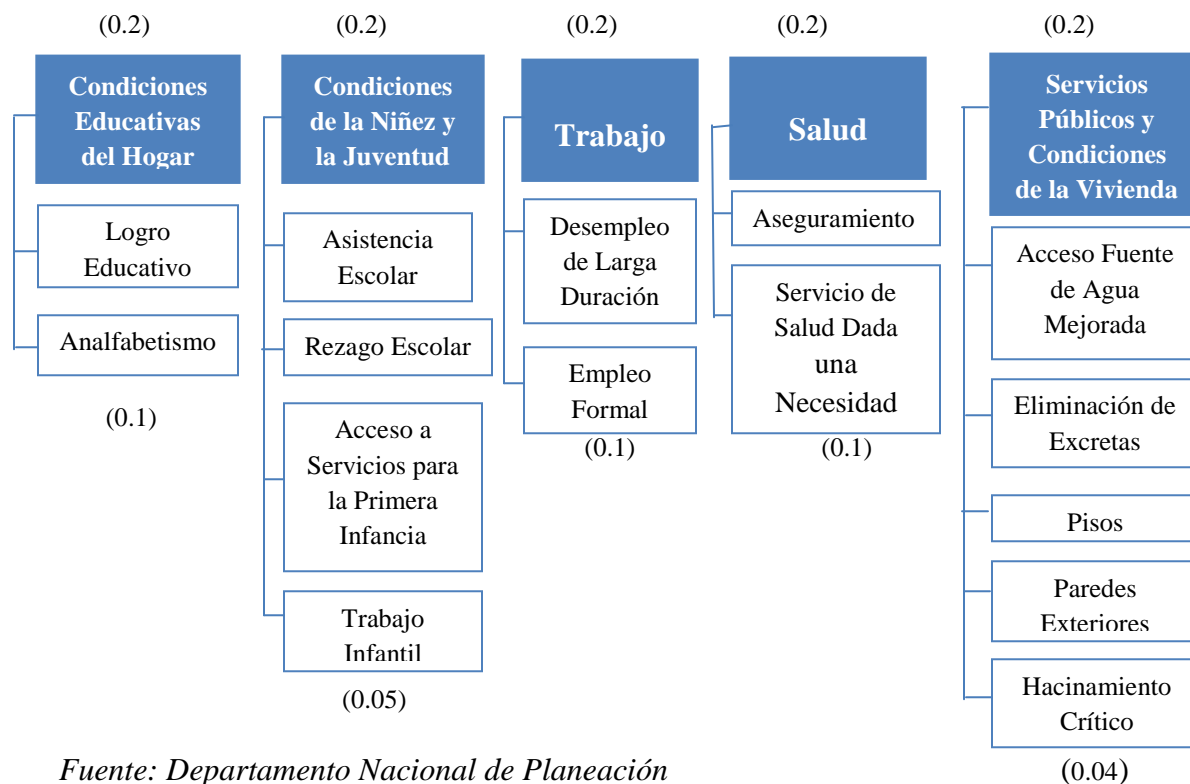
(0.2)

Condiciones Educativas del Hogar

Logro Educativo

Analfabetismo

(0.1)

(0.2)

Condiciones de la Niñez y la Juventud

Asistencia Escolar

Rezago Escolar

Acceso a Servicios para la Primera Infancia

Trabajo Infantil

(0.05)

(0.2)

Trabajo

Desempleo de Larga Duración

Empleo Formal

(0.1)

(0.2)

Salud

Aseguramiento

Servicio de Salud Dada una Necesidad

(0.1)

(0.2)

Servicios Públicos y Condiciones de la Vivienda

Acceso Fuente de Agua Mejorada

Eliminación de Excretas

Pisos

Paredes Exteriores

Hacinamiento Crítico

(0.04)

Fuente: Departamento Nacional de Planeación